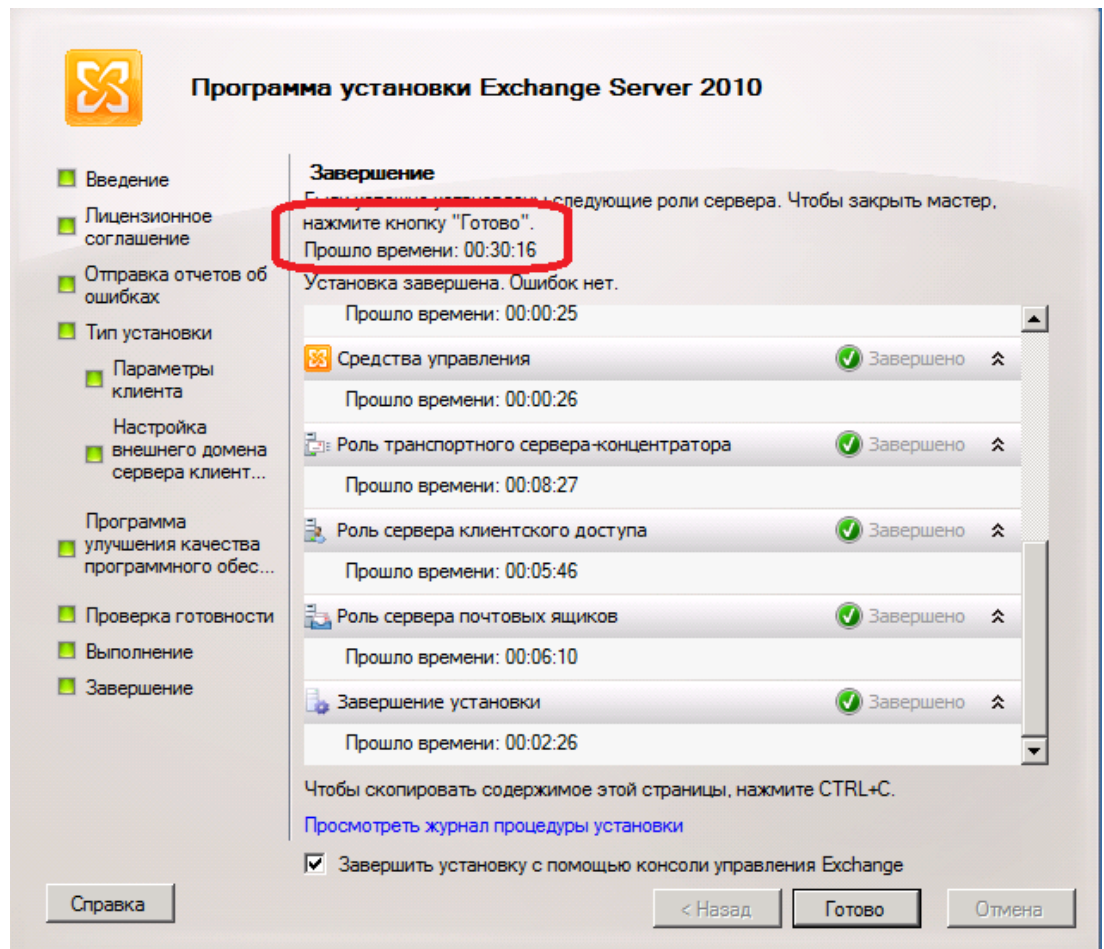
Программа установки Exchange Server 2010

Введение
Лицензионное соглашение
Отправка отчетов об ошибках
Тип установки
Параметры клиента
Настройка внешнего домена сервера клиент...
Программа улучшения качества программного обес...
Проверка готовности
Выполнение
Завершение

Завершение
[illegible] следующие роли сервера. Чтобы закрыть мастер, нажмите кнопку "Готово".
Прошло времени: 00:30:16
Установка завершена. Ошибок нет.

Прошло времени: 00:00:25
Средства управления — Завершено
Прошло времени: 00:00:26
Роль транспортного сервера-концентратора — Завершено
Прошло времени: 00:08:27
Роль сервера клиентского доступа — Завершено
Прошло времени: 00:05:46
Роль сервера почтовых ящиков — Завершено
Прошло времени: 00:06:10
Завершение установки — Завершено
Прошло времени: 00:02:26

Чтобы скопировать содержимое этой страницы, нажмите CTRL+C.
Просмотреть журнал процедуры установки
Завершить установку с помощью консоли управления Exchange

Справка
< Назад
Готово
Отмена